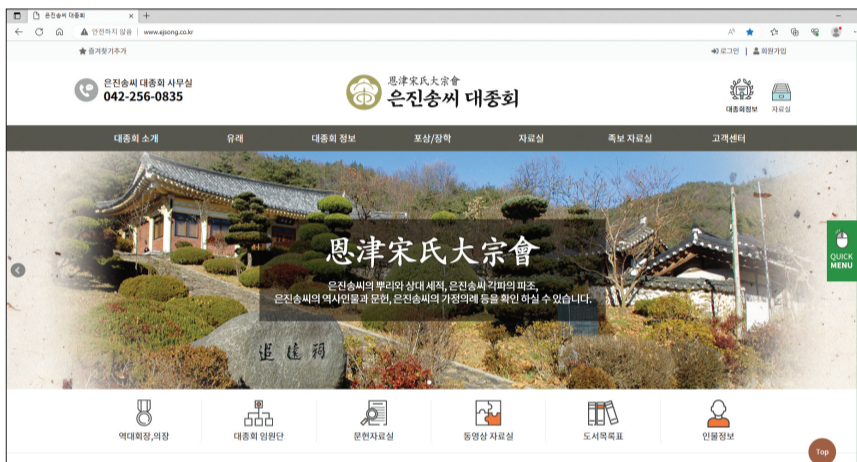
은진송씨 대종회

안전하지 않음 | www.ejsong.co.kr

★ 즐겨찾기추가

로그인 | 회원가입

은진송씨 대종회 사무실
042-256-0835

恩津宋氏大宗會
은진송씨 대종회

대종회정보 자료실

대종회 소개 유래 대종회 정보 포상/장학 자료실 족보 자료실 고객센터

恩津宋氏大宗會

은진송씨의 뿌리와 상대 세적, 은진송씨 각파의 파조,
은진송씨의 역사인물과 문헌, 은진송씨의 가정의례 등을 확인 하실 수 있습니다.

QUICK MENU

역대회장,의장 대종회 임원단 문헌자료실 동영상 자료실 도서목록표 인물정보

Top